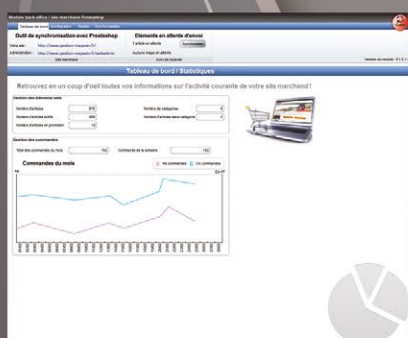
Module back office / site marchand Prestashop

Tableau de bord | Configuration | Produits | Synchronisation

Outil de synchronisation avec Prestashop

Votre site : http://www.gestion-magasin.fr/

Administration : http://www.gestion-magasin.fr/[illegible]

Site marchand

Elements en attente d'envoi

1 article en attente

Synchroniser

Aucune image en attente

Suivi de l'envoi

Version du module : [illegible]

Tableau de bord / Statistiques

Retrouvez en un coup d'oeil toutes vos informations sur l'activité courante de votre site marchand !

Gestion des éléments web

Nombre d'articles | 972

Nombre de catégories | 6

Nombre d'articles actifs | 960

Nombre d'articles sans catégorie | 6

Nombre d'articles en promotion | 12

Gestion des commandes

Total des commandes du mois | 150

Commandes de la semaine | 150

Commandes du mois

Nb commandes | CA commandes

Nb

CA HT